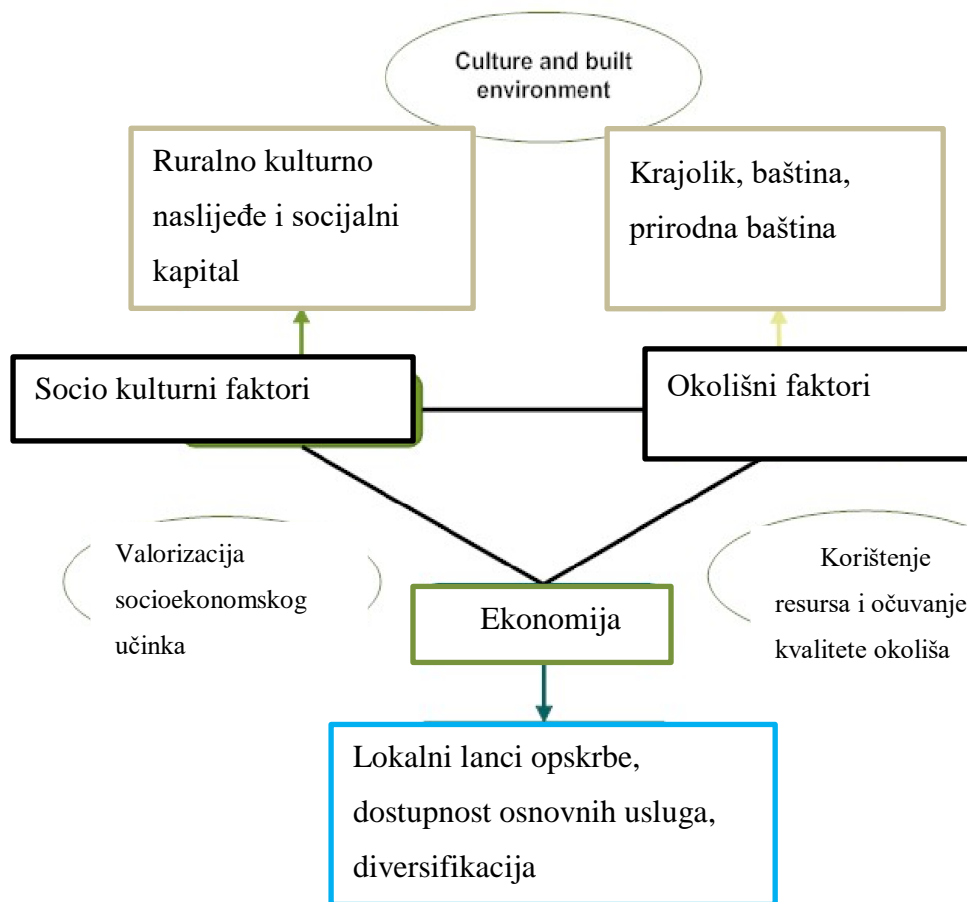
Culture and built environment

Ruralno kulturno naslijeđe i socijalni kapital

Krajolik, baština, prirodna baština

Socio kulturni faktori

Okolišni faktori

Valorizacija socioekonomskog učinka

Korištenje resursa i očuvanje kvalitete okoliša

Ekonomija

Lokalni lanci opskrbe, dostupnost osnovnih usluga, diversifikacija